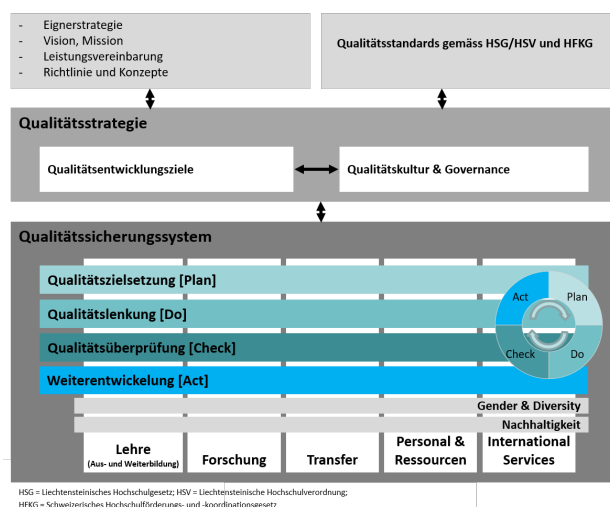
- Eignerstrategie
- Vision, Mission
- Leistungsvereinbarung
- Richtlinie und Konzepte

Qualitätsstandards gemäss HSG/HSV und HFKG

Qualitätsstrategie

Qualitätsentwicklungsziele

Qualitätskultur & Governance

Qualitätssicherungssystem

Qualitätszielsetzung [Plan]

Qualitätslenkung [Do]

Qualitätsüberprüfung [Check]

Weiterentwickelung [Act]

Act

Plan

Check

Do

Gender & Diversity

Nachhaltigkeit

Lehre (Aus- und Weiterbildung)

Forschung

Transfer

Personal & Ressourcen

International Services

HSG = Liechtensteinisches Hochschulgesetz; HSV = Liechtensteinische Hochschulverordnung;
HFKG = Schweizerisches Hochschulförderungs- und -koordinationsgesetz